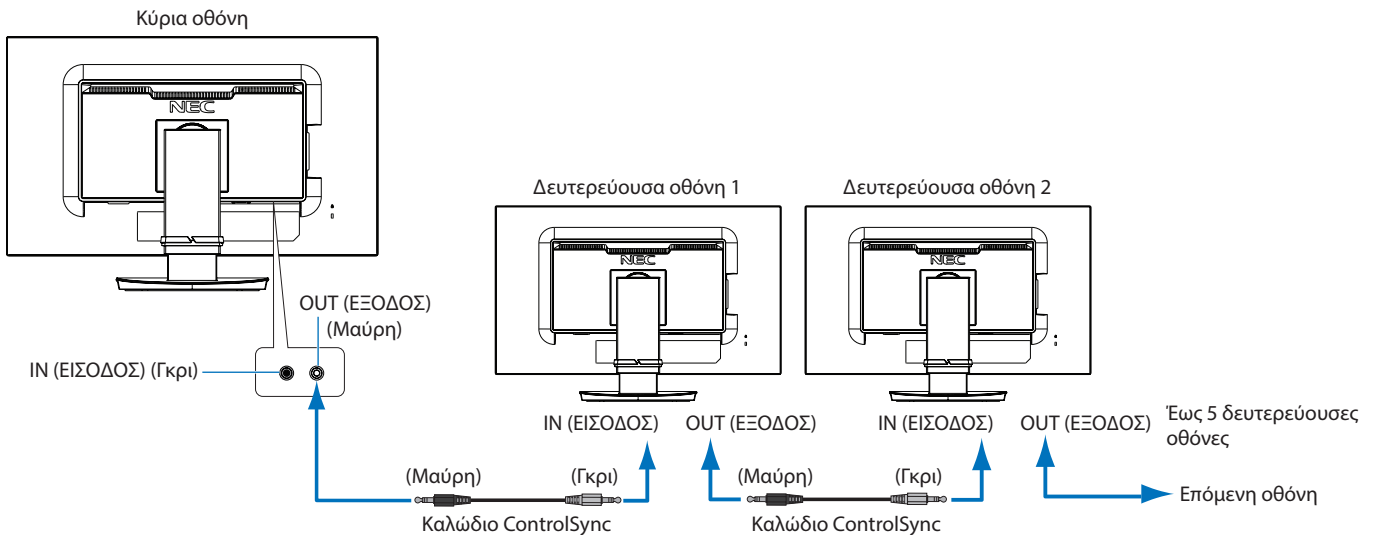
Κύρια οθόνη

NEC

Δευτερεύουσα οθόνη 1

Δευτερεύουσα οθόνη 2

NEC

NEC

OUT (ΕΞΟΔΟΣ) (Μαύρη)

IN (ΕΙΣΟΔΟΣ) (Γκρι)

IN (ΕΙΣΟΔΟΣ)

OUT (ΕΞΟΔΟΣ)

IN (ΕΙΣΟΔΟΣ)

OUT (ΕΞΟΔΟΣ)

Έως 5 δευτερεύουσες οθόνες

(Μαύρη)

(Γκρι)

(Μαύρη)

(Γκρι)

Επόμενη οθόνη

Καλώδιο ControlSync

Καλώδιο ControlSync